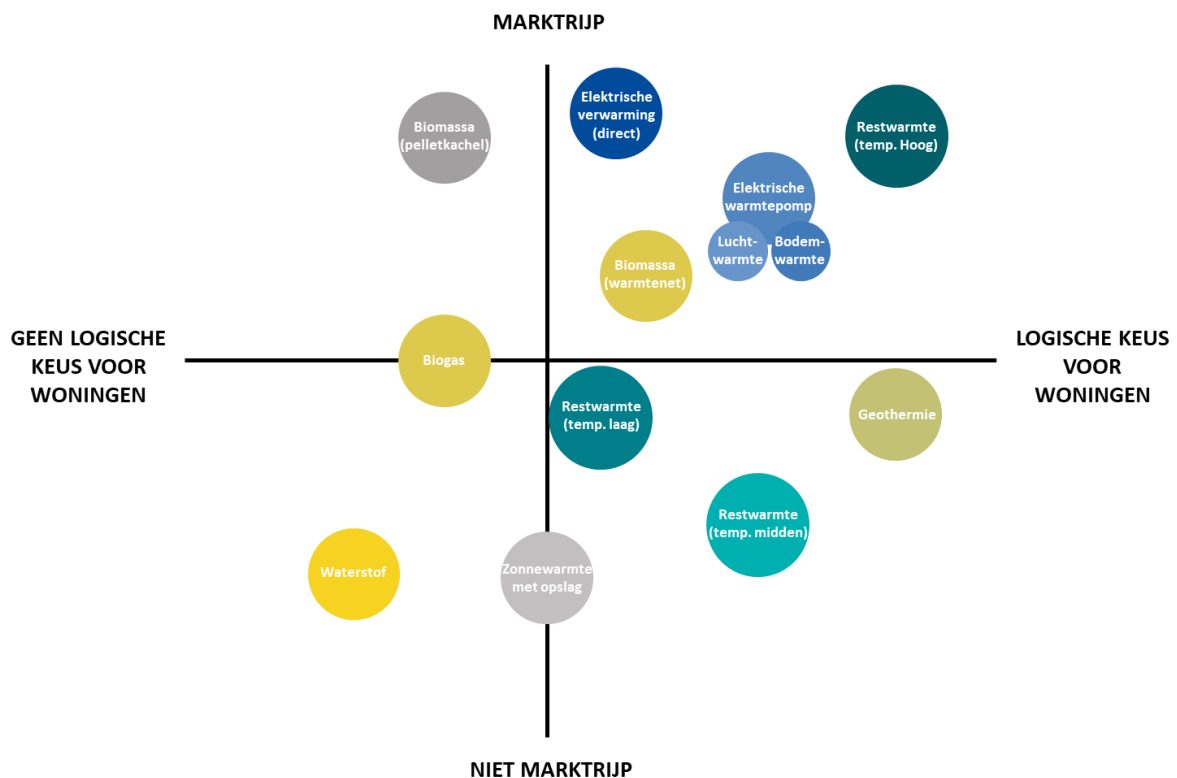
MARKTRIJP

Biomassa (pelletkachel)

Elektrische verwarming (direct)

Restwarmte (temp. Hoog)

Elektrische warmtepomp

Lucht-warmte

Bodem-warmte

Biomassa (warmtenet)

GEEN LOGISCHE KEUS VOOR WONINGEN

Biogas

LOGISCHE KEUS VOOR WONINGEN

Restwarmte (temp. laag)

Geothermie

Restwarmte (temp. midden)

Waterstof

Zonnewarmte met opslag

NIET MARKTRIJP